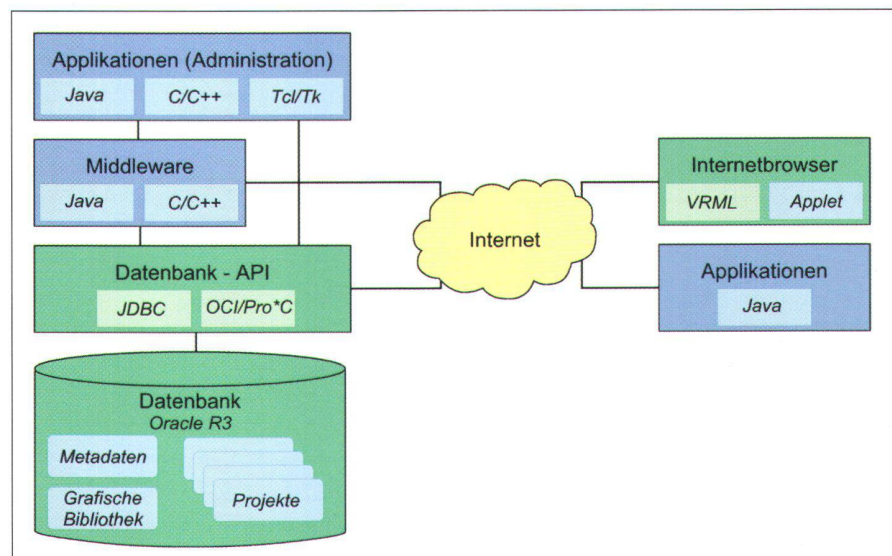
Applikationen (Administration)

Java

C/C++

Tcl/Tk

Middleware

Java

C/C++

Datenbank - API

JDBC

OCI/Pro*C

Datenbank
Oracle R3

Metadaten

Grafische Bibliothek

Projekte

Internet

Internetbrowser

VRML

Applet

Applikationen

Java